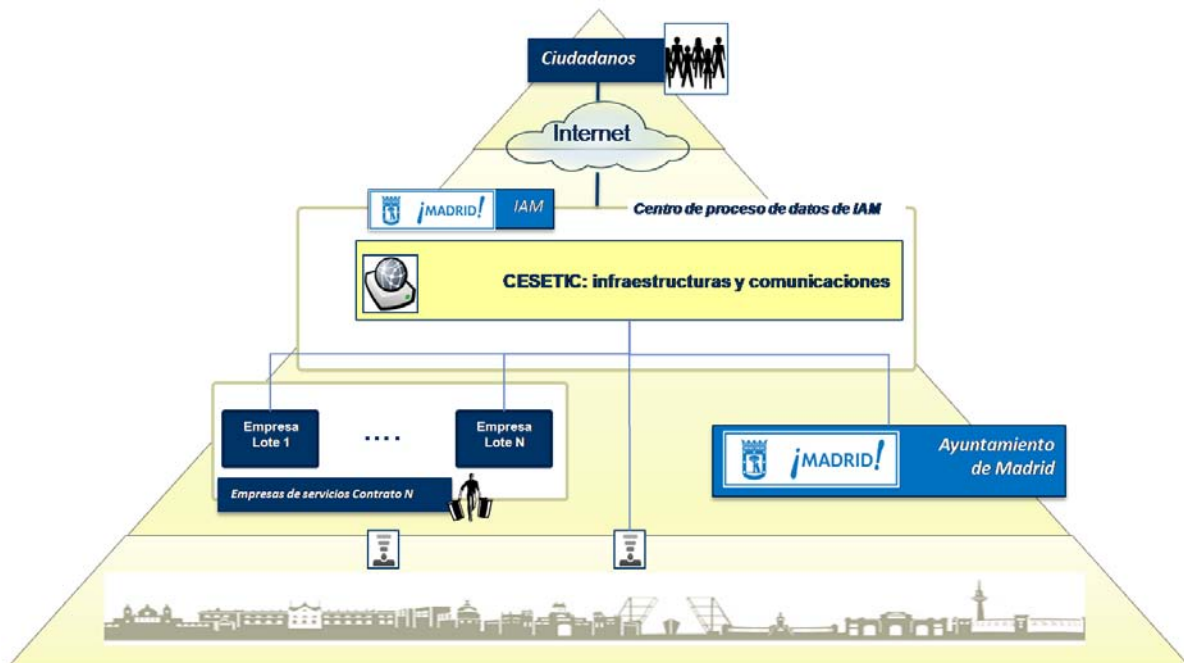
Ciudadanos

Internet

¡MADRID! IAM

Centro de proceso de datos de IAM

CESETIC: infraestructuras y comunicaciones

Empresa Lote 1

....

Empresa Lote N

Empresas de servicios Contrato N

¡MADRID!

Ayuntamiento de Madrid